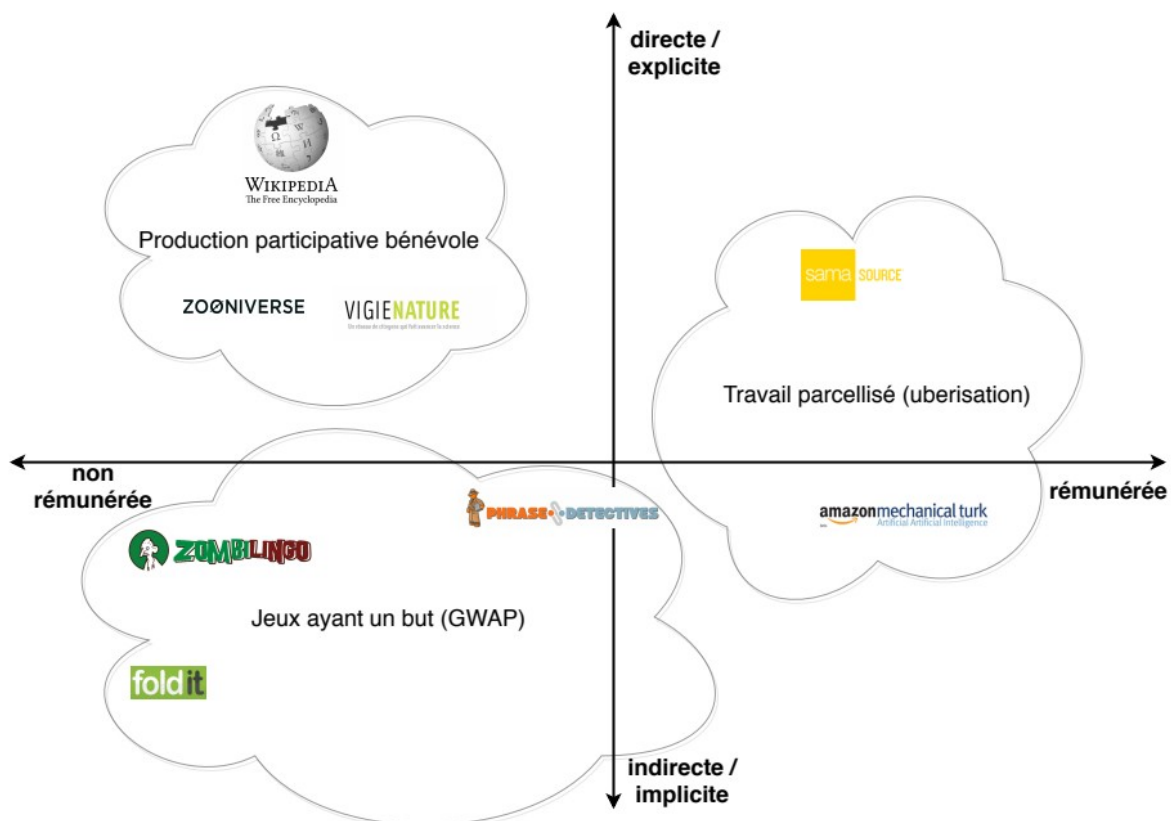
directe / explicite

WIKIPEDIA
The Free Encyclopedia

Production participative bénévole

ZOØNIVERSE

VIGIENATURE
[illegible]

sama SOURCE

Travail parcellisé (uberisation)

non rémunérée

rémunérée

PHRASE DETECTIVES

amazonmechanical turk
Artificial Artificial Intelligence

ZOMBILINGO

Jeux ayant un but (GWAP)

foldit

indirecte / implicite